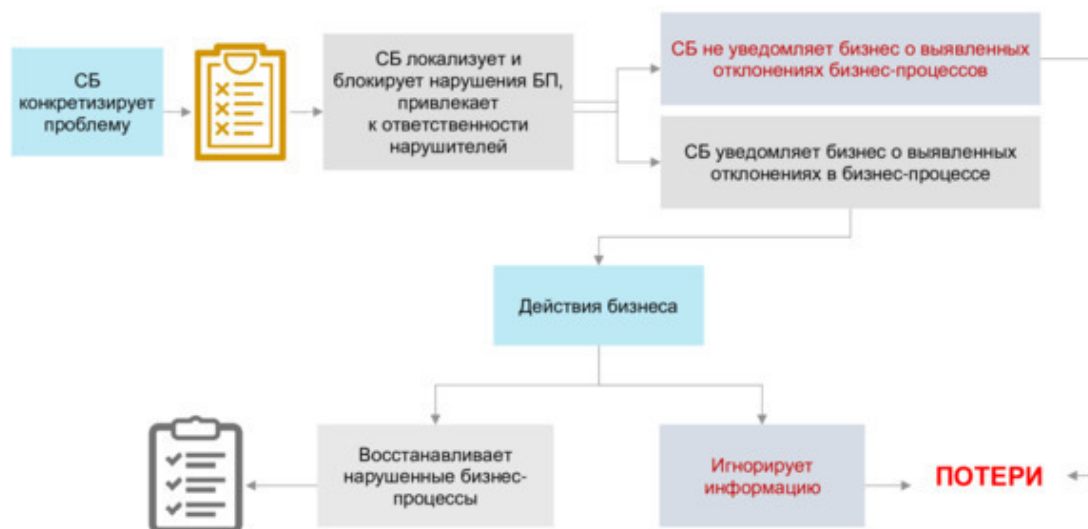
СБ конкретизирует проблему

СБ локализует и блокирует нарушения БП, привлекает к ответственности нарушителей

СБ не уведомляет бизнес о выявленных отклонениях бизнес-процессов

СБ уведомляет бизнес о выявленных отклонениях в бизнес-процессе

Действия бизнеса

Восстанавливает нарушенные бизнес-процессы

Игнорирует информацию

ПОТЕРИ